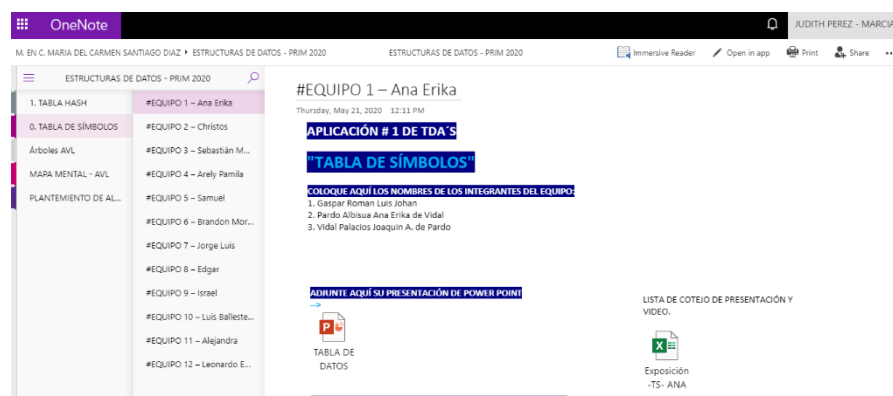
OneNote

JUDITH PEREZ - MARCIA

M. EN C. MARIA DEL CARMEN SANTIAGO DIAZ ▸ ESTRUCTURAS DE DATOS - PRIM 2020

ESTRUCTURAS DE DATOS - PRIM 2020

Immersive Reader

Open in app

Print

Share

ESTRUCTURAS DE DATOS - PRIM 2020

1. TABLA HASH
0. TABLA DE SÍMBOLOS
Árboles AVL
MAPA MENTAL - AVL
PLANTEMIENTO DE AL...

#EQUIPO 1 – Ana Erika
#EQUIPO 2 – Christos
#EQUIPO 3 – Sebastián M...
#EQUIPO 4 – Arely Pamila
#EQUIPO 5 – Samuel
#EQUIPO 6 – Brandon Mor...
#EQUIPO 7 – Jorge Luis
#EQUIPO 8 – Edgar
#EQUIPO 9 – Israel
#EQUIPO 10 – Luis Balleste...
#EQUIPO 11 – Alejandra
#EQUIPO 12 – Leonardo E...

#EQUIPO 1 – Ana Erika

Thursday, May 21, 2020 12:11 PM

APLICACIÓN # 1 DE TDA´S

"TABLA DE SÍMBOLOS"

COLOQUE AQUÍ LOS NOMBRES DE LOS INTEGRANTES DEL EQUIPO:
1. Gaspar Roman Luis Johan
2. Pardo Albisua Ana Erika de Vidal
3. Vidal Palacios Joaquin A. de Pardo

ADJUNTE AQUÍ SU PRESENTACIÓN DE POWER POINT

TABLA DE DATOS

LISTA DE COTEJO DE PRESENTACIÓN Y VIDEO.

Exposición -TS- ANA